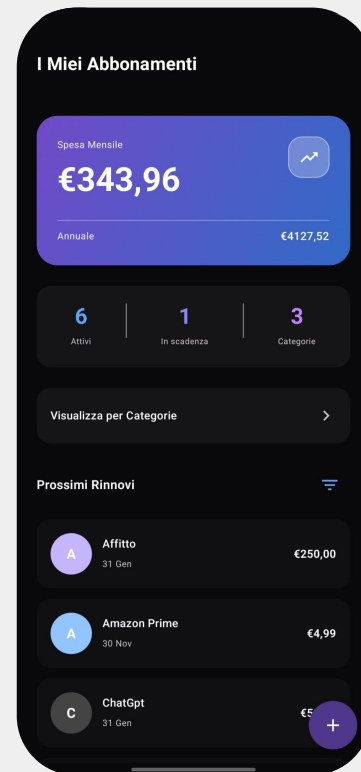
I Miei Abbonamenti

Spesa Mensile

€343,96

Annuale

€4127,52

6
Attivi

1
In scadenza

3
Categorie

Visualizza per Categorie

Prossimi Rinnovi

A
Affitto
31 Gen
€250,00

A
Amazon Prime
30 Nov
€4,99

C
ChatGpt
31 Gen
€5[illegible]

+